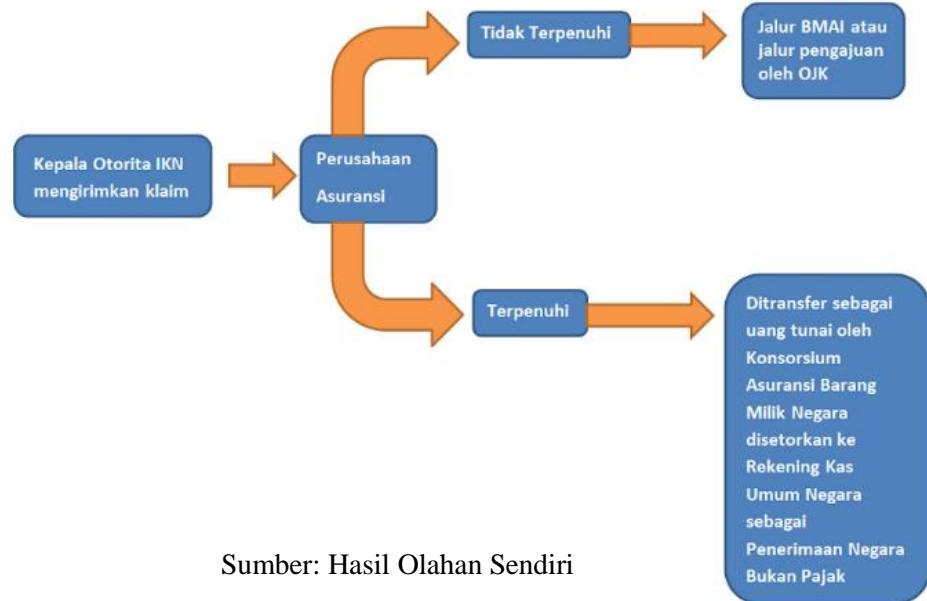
Kepala Otorita IKN mengirimkan klaim

Perusahaan Asuransi

Tidak Terpenuhi

Jalur BMAI atau jalur pengajuan oleh OJK

Terpenuhi

Ditransfer sebagai uang tunai oleh Konsorsium Asuransi Barang Milik Negara disetorkan ke Rekening Kas Umum Negara sebagai Penerimaan Negara Bukan Pajak

Sumber: Hasil Olahan Sendiri